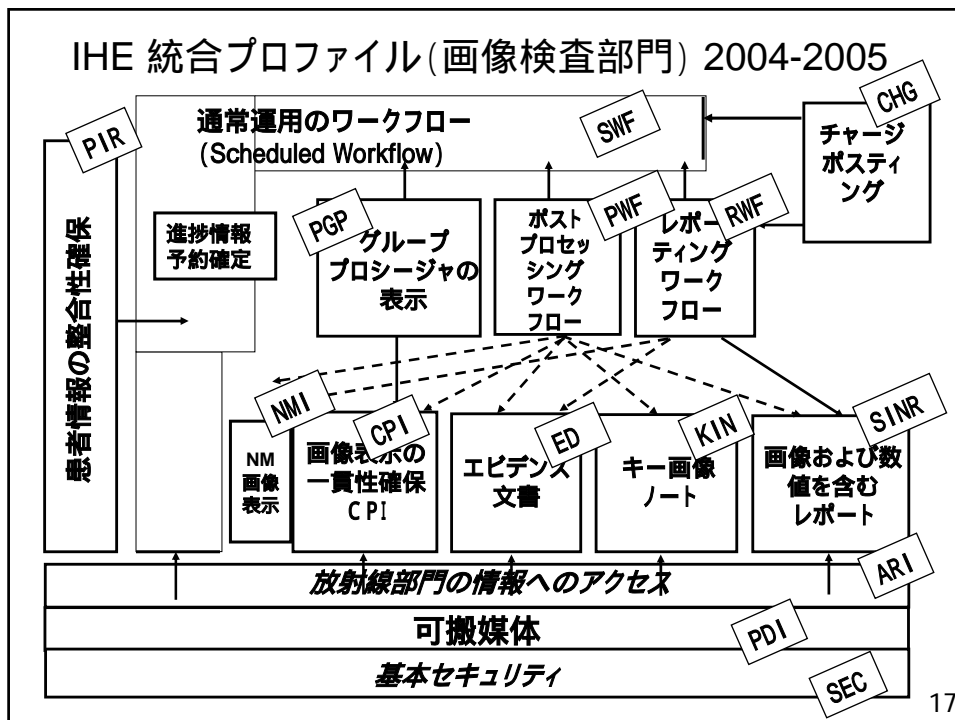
IHE 統合プロファイル(画像検査部門) 2004-2005

PIR

通常運用のワークフロー
(Scheduled Workflow)

SWF

CHG

チャージポスティング

患者情報の整合性確保

進捗情報予約確定

PGP

グループプロシージャの表示

ポストプロセッシングワークフロー

PWF

レポーティングワークフロー

RWF

NMI

NM画像表示

CPI

画像表示の一貫性確保 CPI

ED

エビデンス文書

KIN

キー画像ノート

SINR

画像および数値を含むレポート

ARI

放射線部門の情報へのアクセス

可搬媒体

PDI

基本セキュリティ

SEC

17